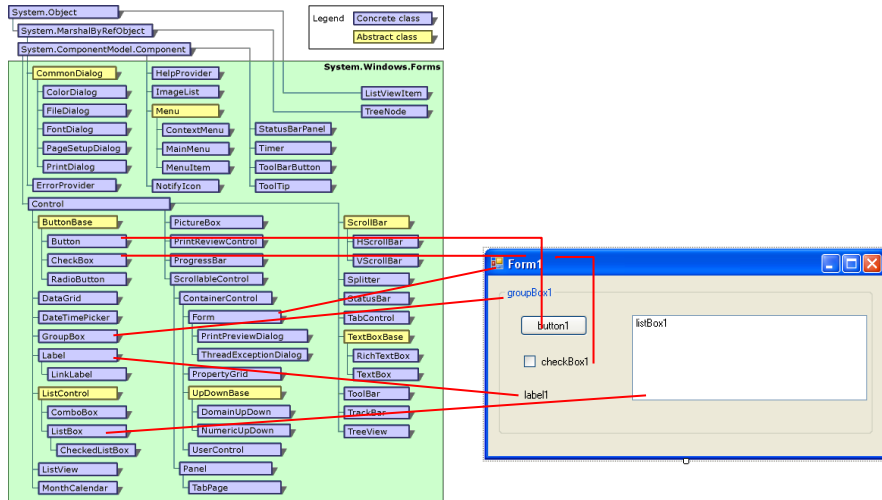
System.Object
System.MarshalByRefObject
System.ComponentModel.Component

Legend
Concrete class
Abstract class

System.Windows.Forms

CommonDialog
ColorDialog
FileDialog
FontDialog
PageSetupDialog
PrintDialog
ErrorProvider

HelpProvider
ImageList
Menu
ContextMenu
MainMenu
MenuItem
NotifyIcon

ListViewItem
TreeNode

StatusBarPanel
Timer
ToolBarButton
ToolTip

Control
ButtonBase
Button
CheckBox
RadioButton
DataGrid
DateTimePicker
GroupBox
Label
LinkLabel
ListControl
ComboBox
ListBox
CheckedListBox
ListView
MonthCalendar

PictureBox
PrintReviewControl
ProgressBar
ScrollableControl
ContainerControl
Form
PrintPreviewDialog
ThreadExceptionDialog
PropertyGrid
UpDownBase
DomainUpDown
NumericUpDown
UserControl
Panel
TabPage

ScrollBar
HScrollBar
VScrollBar
Splitter
StatusBar
TabControl
TextBoxBase
RichTextBox
TextBox
ToolBar
TrackBar
TreeView

Form1
groupBox1
button1
checkBox1
label1
listBox1